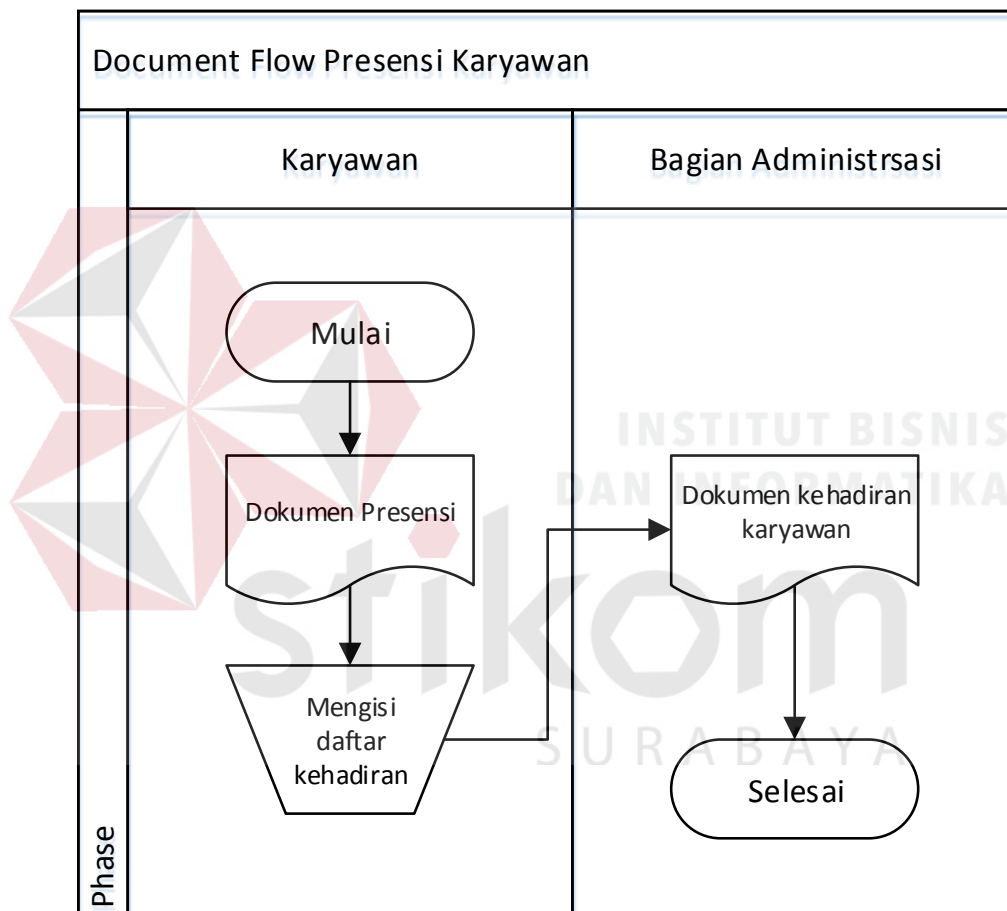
Document Flow Presensi Karyawan

Karyawan

Bagian Administrsasi

Mulai

Dokumen Presensi

Mengisi daftar kehadiran

Dokumen kehadiran karyawan

Selesai

Phase

INSTITUT BISNIS DAN INFORMATIKA

stikom

SURABAYA